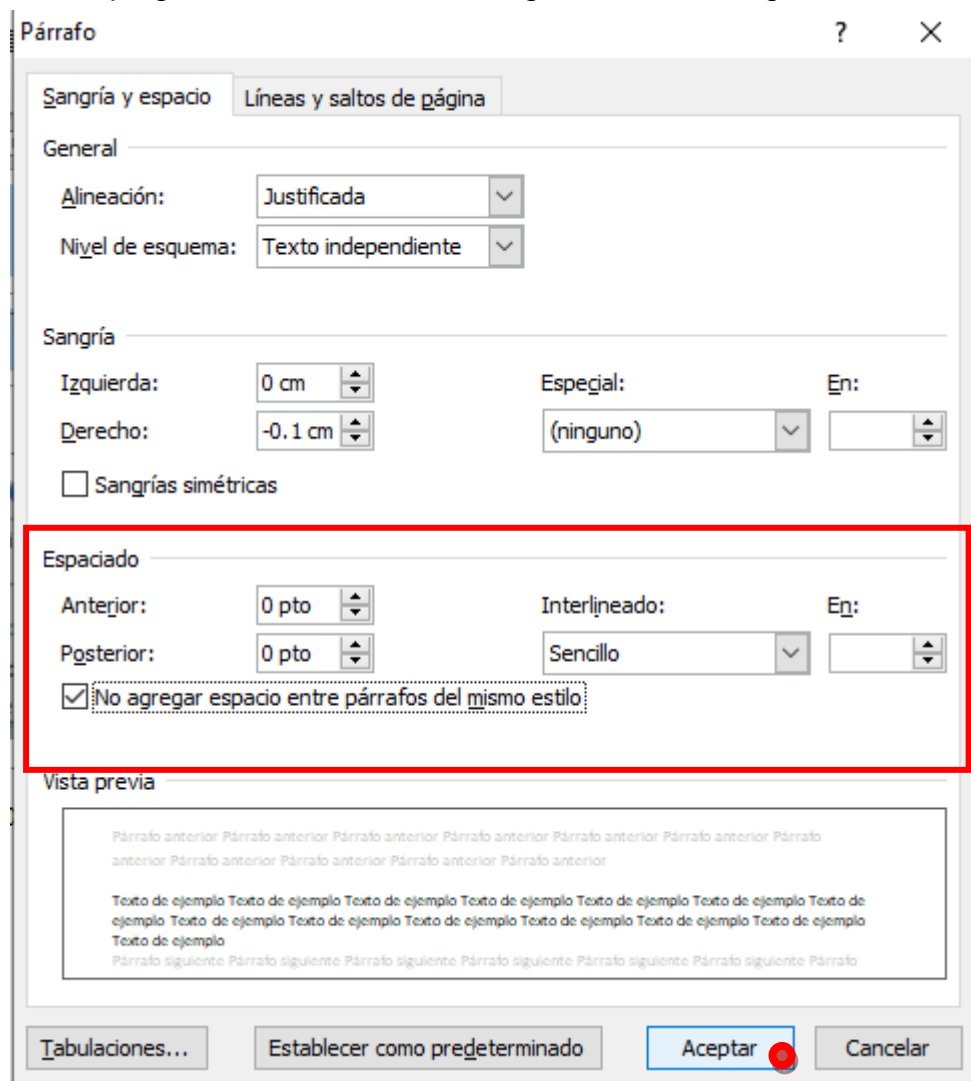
Párrafo ? ×

Sangría y espacio | Líneas y saltos de página

General

Alineación: Justificada

Nivel de esquema: Texto independiente

Sangría

Izquierda: 0 cm

Derecho: -0.1 cm

Especial: (ninguno)

En:

Sangrías simétricas

Espaciado

Anterior: 0 pto

Posterior: 0 pto

Interlineado: Sencillo

En:

No agregar espacio entre párrafos del mismo estilo

Vista previa

Párrafo anterior Párrafo anterior Párrafo anterior Párrafo anterior Párrafo anterior Párrafo anterior Párrafo anterior Párrafo anterior Párrafo anterior Párrafo anterior Párrafo anterior Párrafo anterior

Texto de ejemplo Texto de ejemplo Texto de ejemplo Texto de ejemplo Texto de ejemplo Texto de ejemplo Texto de ejemplo Texto de ejemplo Texto de ejemplo Texto de ejemplo Texto de ejemplo Texto de ejemplo Texto de ejemplo Texto de ejemplo Texto de ejemplo

Párrafo siguiente Párrafo siguiente Párrafo siguiente Párrafo siguiente Párrafo siguiente Párrafo siguiente Párrafo

Tabulaciones... | Establecer como predeterminado | Aceptar | Cancelar